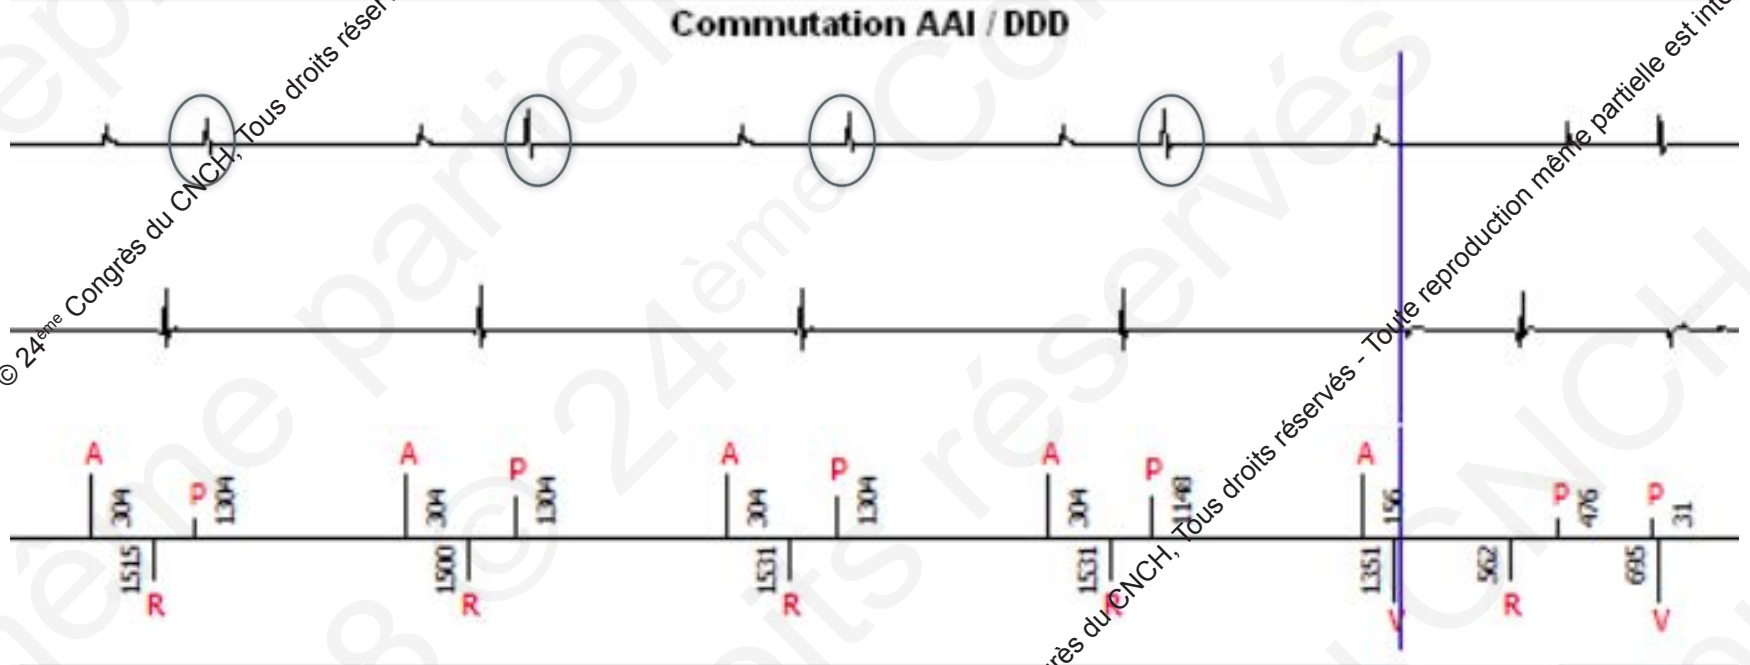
Commutation AAI / DDD

A 304 P 1304
1515 R

A 304 P 1304
1500 R

A 304 P 1304
1531 R

A 304 P 1148
1531 R

A 156
1351 V

562 R
P 476

P 31
695 V

© 24ème Congrès du CNCH, Tous droits réservés - Toute reproduction même partielle est interdite

© 24ème Congrès du CNCH, Tous droits réservés - Toute reproduction même partielle est interdite

Congrès du CNCH, Tous droits réservés